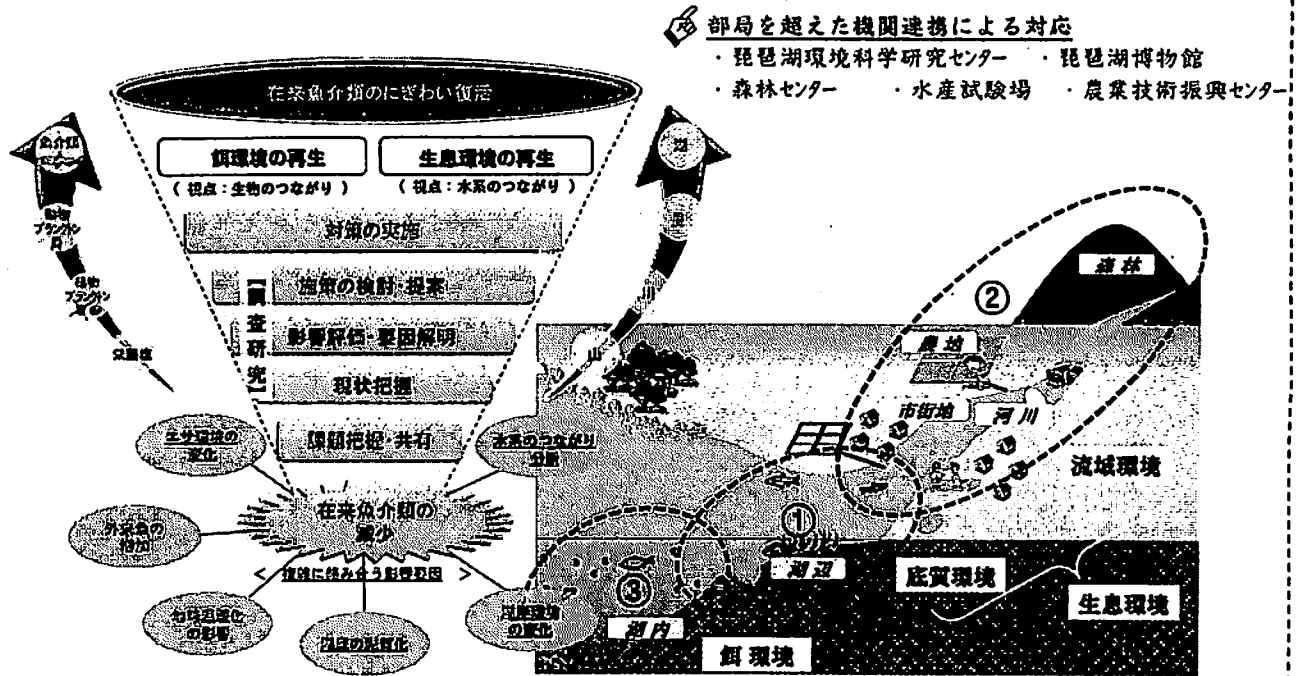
部局を超えた機関連携による対応
・琵琶湖環境科学研究センター　・琵琶湖博物館
・森林センター　・水産試験場　・農業技術振興センター

在来魚介類のにぎわい復活

餌環境の再生
（視点：生物のつながり）

生息環境の再生
（視点：水系のつながり）

対策の実施

調査研究

施策の検討・提案

影響評価・要因解明

現状把握

課題把握・共有

魚介類

動物プランクトン

植物プランクトン

栄養塩

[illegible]

エサ環境の変化

水系のつながり分断

外来魚の増加

在来魚介類の減少

＜複雑に絡み合う影響要因＞

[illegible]の影響

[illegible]

湖底環境の変化

森林

②

農地

市街地

河川

流域環境

①

湖辺

③

湖内

底質環境

生息環境

餌環境